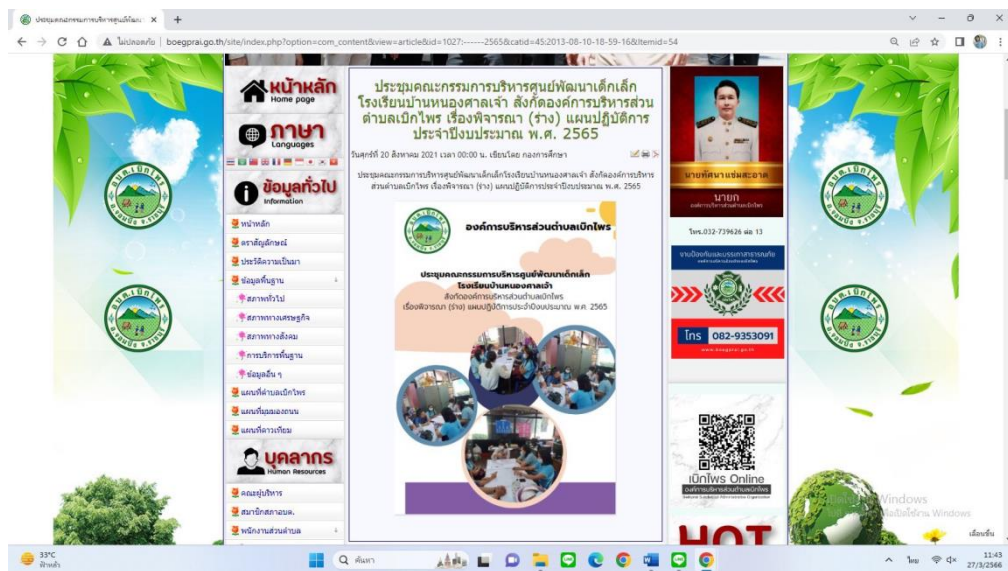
ประชุมคณะกรรมการบริหารศูนย์พัฒนาเ ×
ไม่ปลอดภัย | boegprai.go.th/site/index.php?option=com_content&view=article&id=1027:-------2565&catid=45:2013-08-10-18-59-16&Itemid=54

หน้าหลัก
Home page
ภาษา
Languages
ข้อมูลทั่วไป
Information
หน้าหลัก
ตราสัญลักษณ์
ประวัติความเป็นมา
ข้อมูลพื้นฐาน
สภาพทั่วไป
สภาพทางเศรษฐกิจ
สภาพทางสังคม
การบริการพื้นฐาน
ข้อมูลอื่น ๆ
แผนที่ตำบลเบิกไพร
แผนที่ถนนของถนน
แผนที่ดาวเทียม
บุคลากร
Human Resources
คณะผู้บริหาร
สมาชิกสภาอบต.
พนักงานส่วนตำบล

ประชุมคณะกรรมการบริหารศูนย์พัฒนาเด็กเล็กโรงเรียนบ้านหนองศาลเจ้า สังกัดองค์การบริหารส่วนตำบลเบิกไพร เรื่องพิจารณา (ร่าง) แผนปฏิบัติการประจำปีงบประมาณ พ.ศ. 2565

วันศุกร์ที่ 20 สิงหาคม 2021 เวลา 00:00 น. เขียนโดย กองการศึกษา

ประชุมคณะกรรมการบริหารศูนย์พัฒนาเด็กเล็กโรงเรียนบ้านหนองศาลเจ้า สังกัดองค์การบริหารส่วนตำบลเบิกไพร เรื่องพิจารณา (ร่าง) แผนปฏิบัติการประจำปีงบประมาณ พ.ศ. 2565

องค์การบริหารส่วนตำบลเบิกไพร
ประชุมคณะกรรมการบริหารศูนย์พัฒนาเด็กเล็ก
โรงเรียนบ้านหนองศาลเจ้า
สังกัดองค์การบริหารส่วนตำบลเบิกไพร
เรื่องพิจารณา (ร่าง) แผนปฏิบัติการประจำปีงบประมาณ พ.ศ. 2565

นายทัศนา แช่มสะอาด
นายก
องค์การบริหารส่วนตำบลเบิกไพร
โทร.032-739626 ต่อ 13
โทร 082-9353091
www.boegprai.go.th
เบิกไพร Online
องค์การบริหารส่วนตำบลเบิกไพร
HOT

อบต.เบิกไพร

Windows
ไปที่การตั้งค่าเพื่อเปิดใช้งาน Windows
เลื่อนขึ้น

33°C
ฟ้าหลัว
ค้นหา
ไทย
11:43
27/3/2566